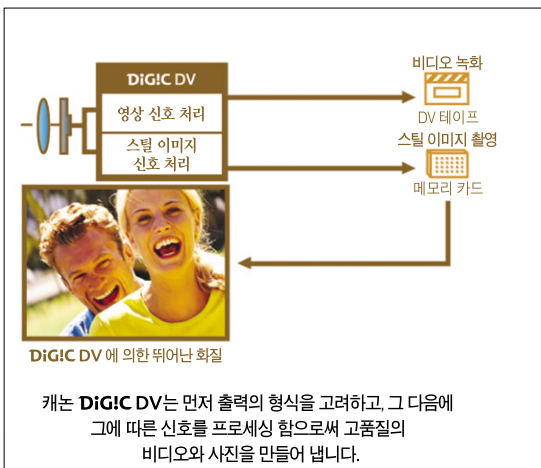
DiG!C DV

영상 신호 처리

스틸 이미지 신호 처리

비디오 녹화

DV 테이프

스틸 이미지 촬영

메모리 카드

DiG!C DV 에 의한 뛰어난 화질

캐논 DiG!C DV는 먼저 출력의 형식을 고려하고, 그 다음에 그에 따른 신호를 프로세싱 함으로써 고품질의 비디오와 사진을 만들어 냅니다.